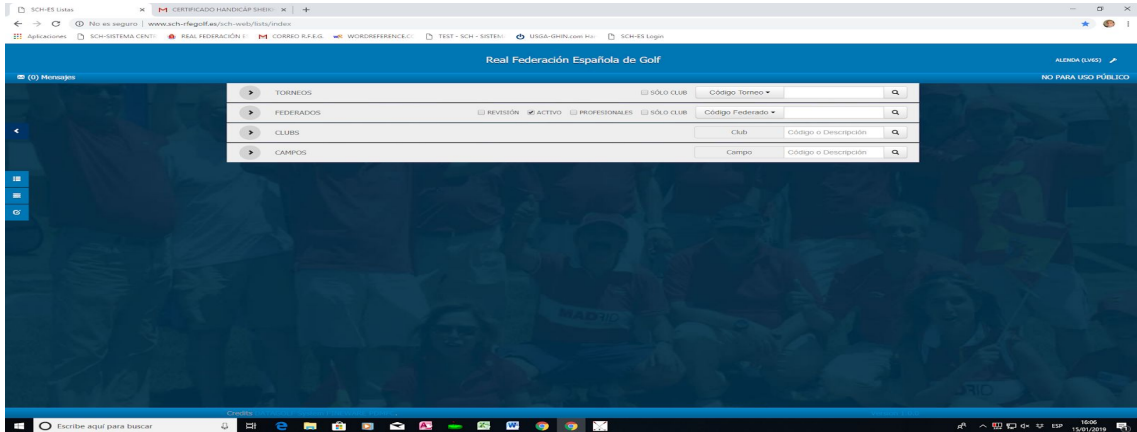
SCH-ES Listas
CERTIFICADO HANDICAP SHERI
No es seguro | www.sch-rfegolf.es/sch-web/lists/index
Aplicaciones SCH-SISTEMA CENT REAL FEDERACIÓN E CORREO R.F.E.G. WORDREFERENCE.C TEST - SCH - SISTEM USGA-GHIN.com Ho SCH-ES Login

Real Federación Española de Golf
ALENDA (LVES)
(0) Mensajes
NO PARA USO PÚBLICO

TORNEOS SÓLO CLUB Código Torneo ▾
FEDERADOS REVISIÓN ACTIVO PROFESIONALES SÓLO CLUB Código Federado ▾
CLUBS Club Código o Descripción
CAMPOS Campo Código o Descripción

Credits

Escribe aquí para buscar
ESP 16:06 15/01/2019